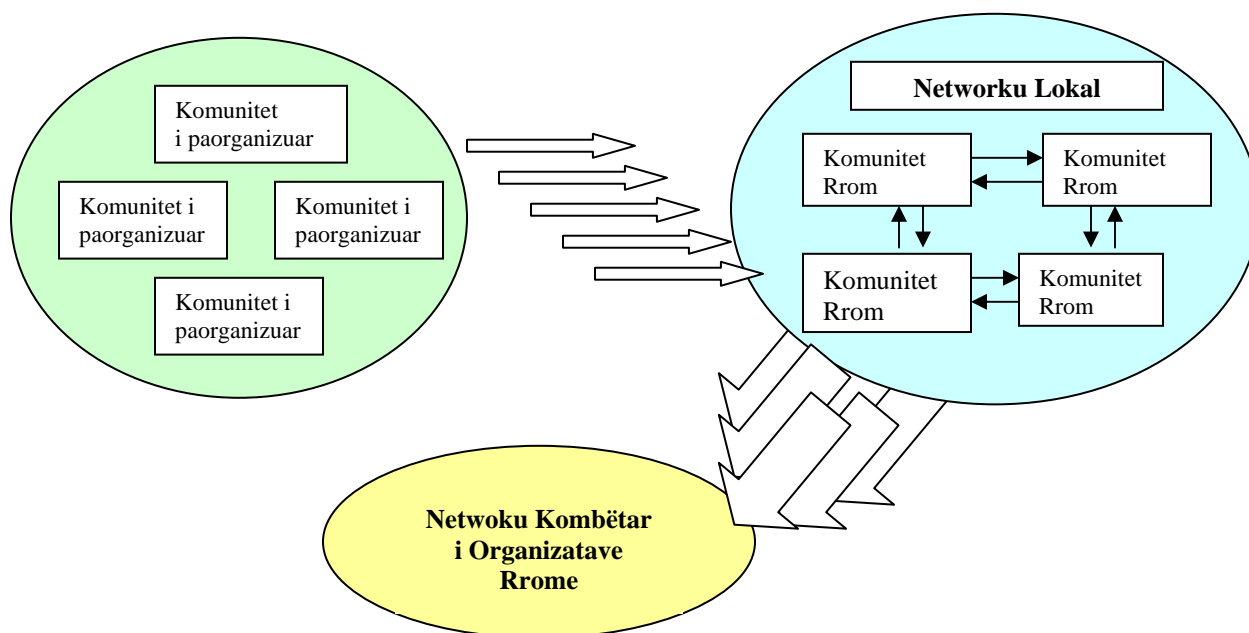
Komunitet i paorganizuar

Komunitet i paorganizuar

Komunitet i paorganizuar

Komunitet i paorganizuar

Networku Lokal

Komunitet Rrom

Komunitet Rrom

Komunitet Rrom

Komunitet Rrom

Netwoku Kombëtar i Organizatave Rrome